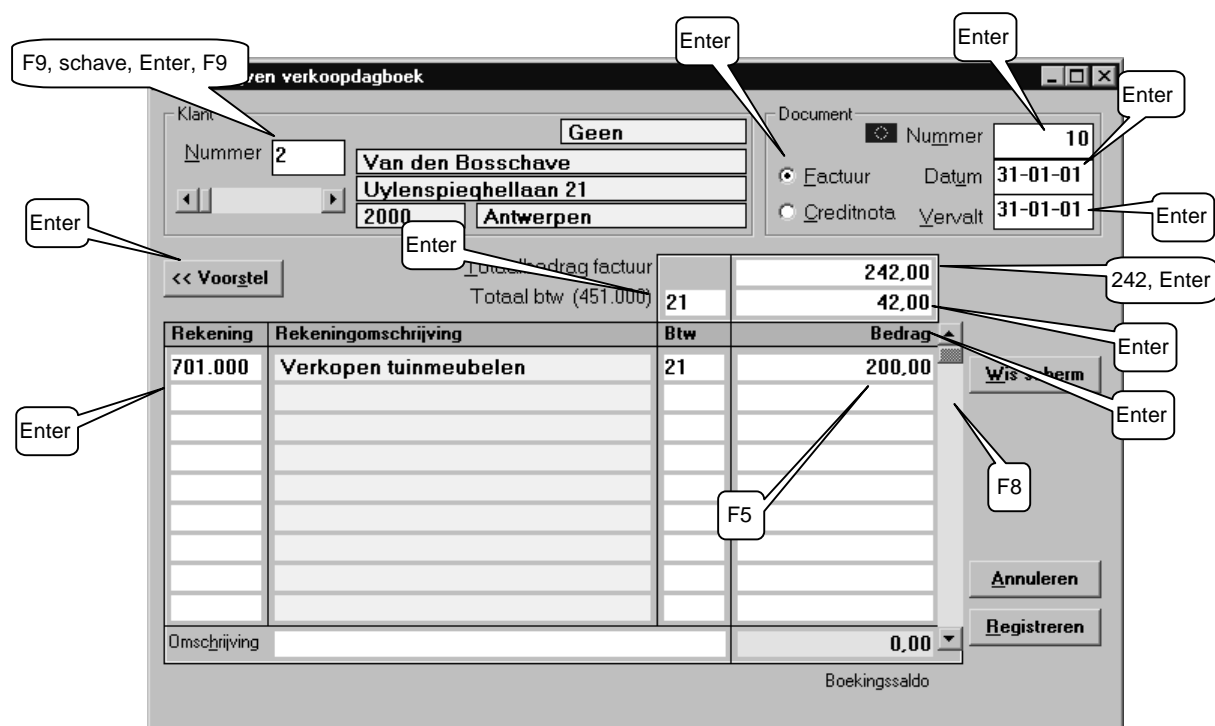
F9, schave, Enter, F9

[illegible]ven verkoopdagboek

Enter

Enter

Enter

Klant

Nummer 2

Geen

Van den Bosschave

Uylenspieghellaan 21

2000 Antwerpen

Document

Nummer 10

Factuur

Datum 31-01-01

Creditnota

Vervalt 31-01-01

Enter

Enter

Enter

<< Voorstel

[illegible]bedrag factuur 242,00

Totaal btw (451.000) 21 42,00

242, Enter

Enter

| Rekening | Rekeningomschrijving | Btw | Bedrag |
|---|---|---|---|
| 701.000 | Verkopen tuinmeubelen | 21 | 200,00 |
| | | | |
| | | | |
| | | | |
| | | | |
| | | | |
| | | | |
| | | | |

Wis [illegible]herm

Enter

Enter

F8

F5

Annuleren

Registreren

Omschrijving

0,00

Boekingssaldo